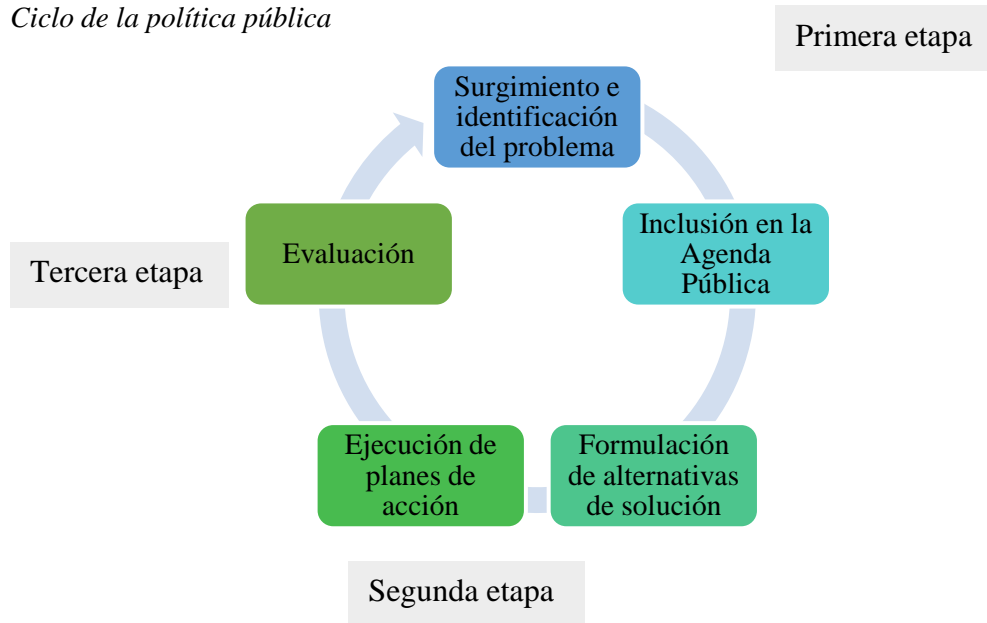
*Ciclo de la política pública*

Primera etapa

Surgimiento e identificación del problema

Inclusión en la Agenda Pública

Formulación de alternativas de solución

Ejecución de planes de acción

Evaluación

Tercera etapa

Segunda etapa